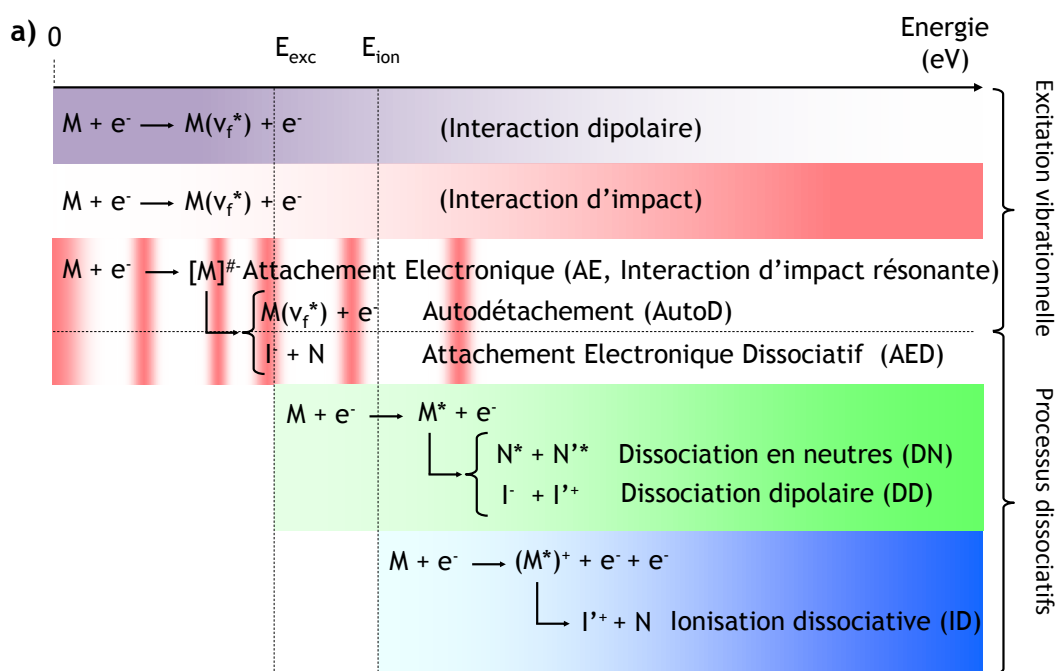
a) 0

$E_{exc}$ $E_{ion}$

Energie (eV)

$M + e^- \longrightarrow M(v_f^*) + e^-$ (Interaction dipolaire)

$M + e^- \longrightarrow M(v_f^*) + e^-$ (Interaction d'impact)

$M + e^- \longrightarrow [M]^{\#-}$ Attachement Electronique (AE, Interaction d'impact résonante)

$M(v_f^*) + e^-$ Autodétachement (AutoD)

$I^- + N$ Attachement Electronique Dissociatif (AED)

$M + e^- \longrightarrow M^* + e^-$

$N^* + N'^*$ Dissociation en neutres (DN)

$I^- + I'^+$ Dissociation dipolaire (DD)

$M + e^- \longrightarrow (M^*)^+ + e^- + e^-$

$I'^+ + N$ Ionisation dissociative (ID)

Excitation vibrationnelle

Processus dissociatifs